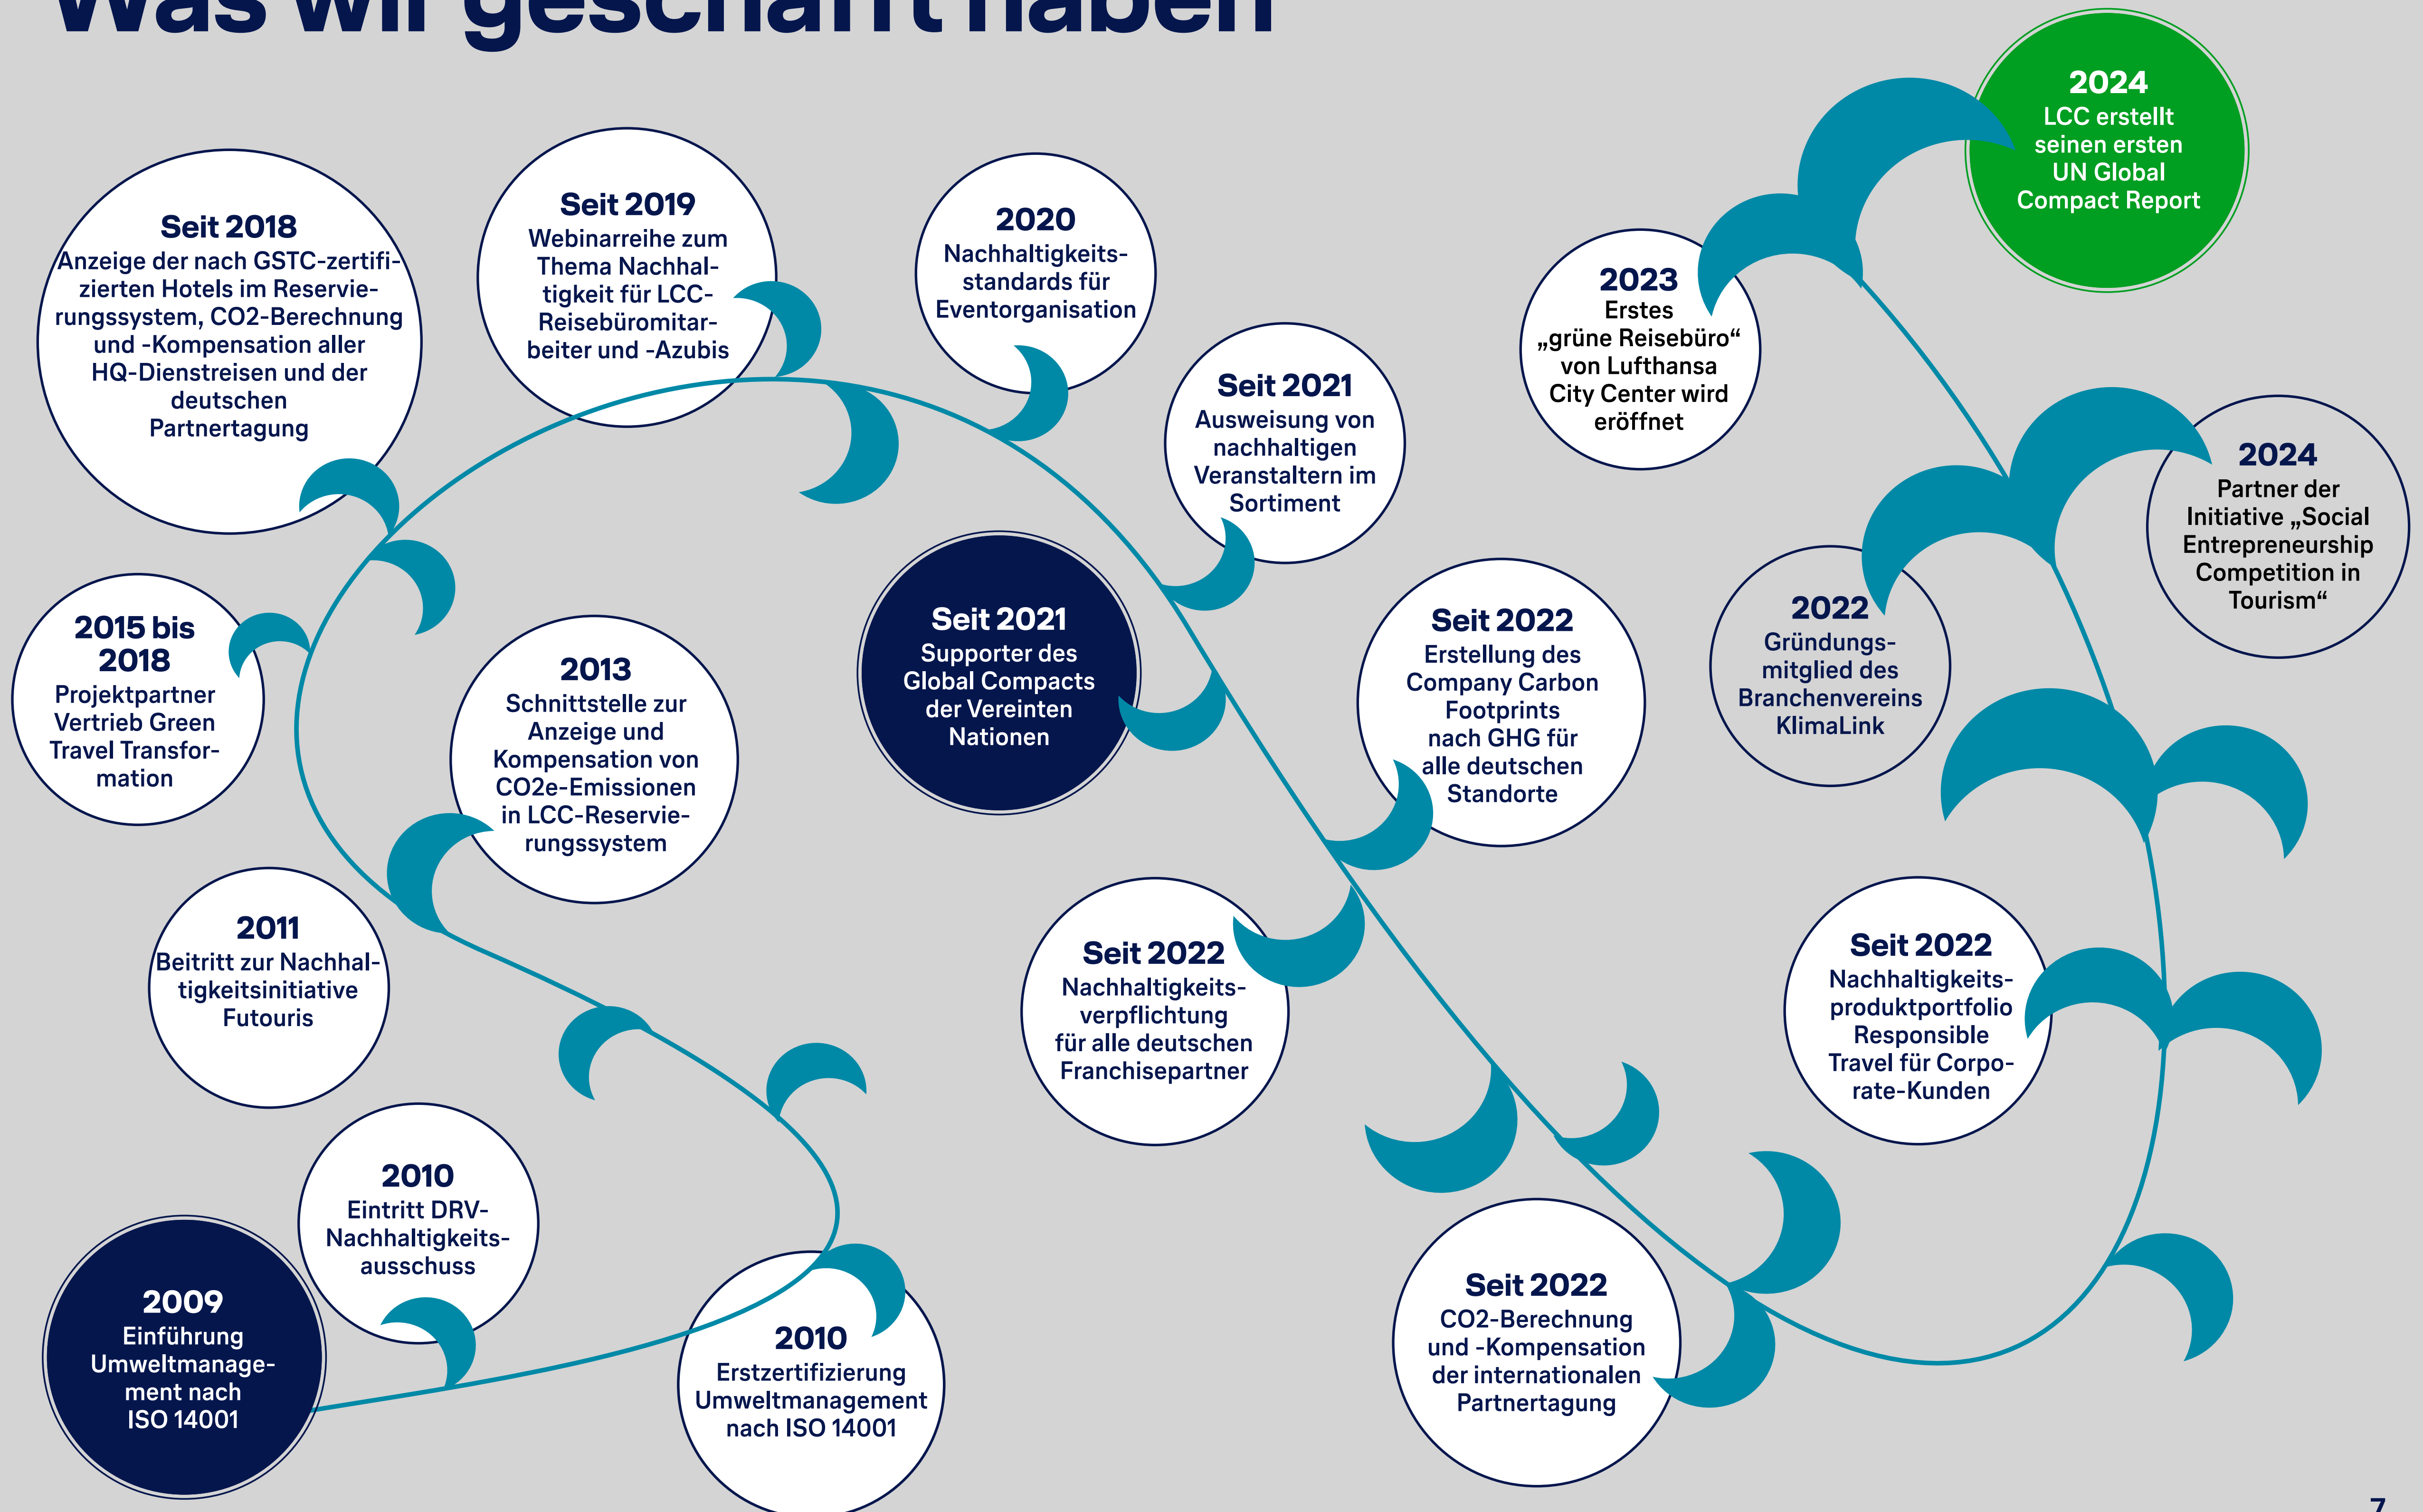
Was wir geschafft haben

2009
Einführung Umweltmanagement nach ISO 14001

2010
Eintritt DRV-Nachhaltigkeitsausschuss

2010
Erstzertifizierung Umweltmanagement nach ISO 14001

2011
Beitritt zur Nachhaltigkeitsinitiative Futouris

2013
Schnittstelle zur Anzeige und Kompensation von CO2e-Emissionen in LCC-Reservierungssystem

2015 bis 2018
Projektpartner Vertrieb Green Travel Transformation

Seit 2018
Anzeige der nach GSTC-zertifizierten Hotels im Reservierungssystem, CO2-Berechnung und -Kompensation aller HQ-Dienstreisen und der deutschen Partnertagung

Seit 2019
Webinarreihe zum Thema Nachhaltigkeit für LCC-Reisebüromitarbeiter und -Azubis

2020
Nachhaltigkeitsstandards für Eventorganisation

Seit 2021
Supporter des Global Compacts der Vereinten Nationen

Seit 2021
Ausweisung von nachhaltigen Veranstaltern im Sortiment

Seit 2022
Nachhaltigkeitsverpflichtung für alle deutschen Franchisepartner

Seit 2022
Erstellung des Company Carbon Footprints nach GHG für alle deutschen Standorte

Seit 2022
CO2-Berechnung und -Kompensation der internationalen Partnertagung

2022
Gründungsmitglied des Branchenvereins KlimaLink

Seit 2022
Nachhaltigkeitsproduktportfolio Responsible Travel für Corporate-Kunden

2023
Erstes „grüne Reisebüro“ von Lufthansa City Center wird eröffnet

2024
Partner der Initiative „Social Entrepreneurship Competition in Tourism“

2024
LCC erstellt seinen ersten UN Global Compact Report

7